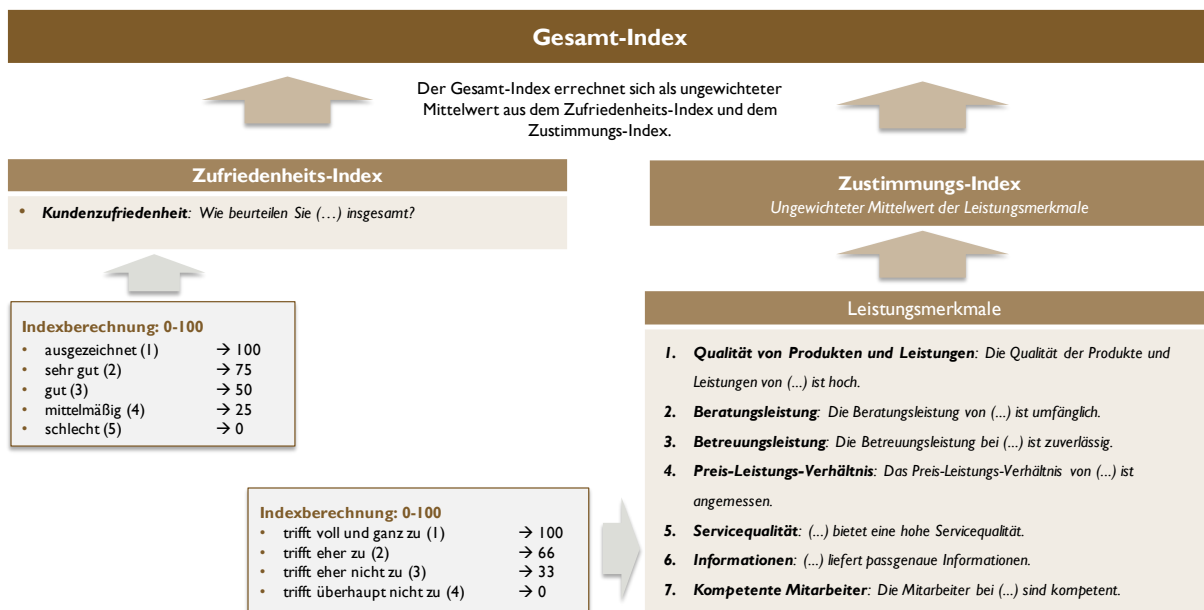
Gesamt-Index

Der Gesamt-Index errechnet sich als ungewichteter Mittelwert aus dem Zufriedenheits-Index und dem Zustimmungs-Index.

Zufriedenheits-Index

• ***Kundenzufriedenheit***: *Wie beurteilen Sie (…) insgesamt?*

**Indexberechnung: 0-100**
• ausgezeichnet (1) → 100
• sehr gut (2) → 75
• gut (3) → 50
• mittelmäßig (4) → 25
• schlecht (5) → 0

**Indexberechnung: 0-100**
• trifft voll und ganz zu (1) → 100
• trifft eher zu (2) → 66
• trifft eher nicht zu (3) → 33
• trifft überhaupt nicht zu (4) → 0

**Zustimmungs-Index**
*Ungewichteter Mittelwert der Leistungsmerkmale*

Leistungsmerkmale

*1.* ***Qualität von Produkten und Leistungen***: *Die Qualität der Produkte und Leistungen von (...) ist hoch.*
*2.* ***Beratungsleistung***: *Die Beratungsleistung von (...) ist umfänglich.*
*3.* ***Betreuungsleistung***: *Die Betreuungsleistung bei (...) ist zuverlässig.*
*4.* ***Preis-Leistungs-Verhältnis***: *Das Preis-Leistungs-Verhältnis von (...) ist angemessen.*
*5.* ***Servicequalität***: *(...) bietet eine hohe Servicequalität.*
*6.* ***Informationen***: *(...) liefert passgenaue Informationen.*
*7.* ***Kompetente Mitarbeiter***: *Die Mitarbeiter bei (...) sind kompetent.*